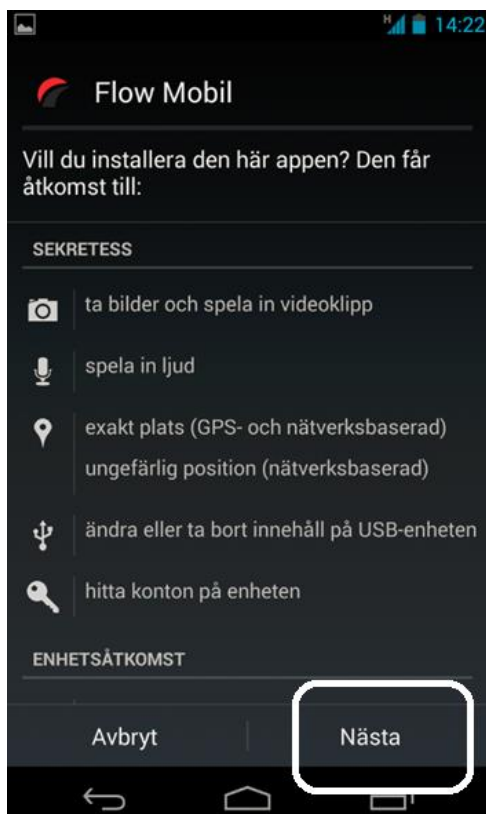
H 14:22

Flow Mobil

Vill du installera den här appen? Den får åtkomst till:

SEKRETESS

ta bilder och spela in videoklipp

spela in ljud

exakt plats (GPS- och nätverksbaserad)
ungefärlig position (nätverksbaserad)

ändra eller ta bort innehåll på USB-enheten

hitta konton på enheten

ENHETSÅTKOMST

Avbryt

Nästa